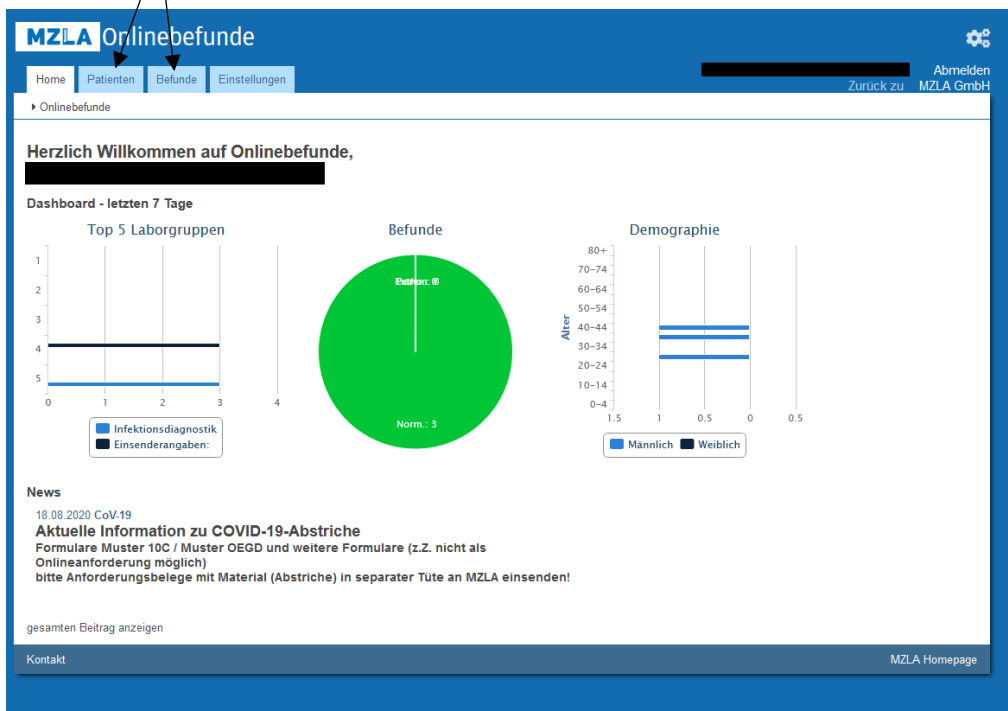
MZLA Onlinebefunde

Home Patienten Befunde Einstellungen

Abmelden
Zurück zu MZLA GmbH

Onlinebefunde

Herzlich Willkommen auf Onlinebefunde,

Dashboard - letzten 7 Tage

Top 5 Laborgruppen

1
2
3
4
5
0 1 2 3 4

Infektionsdiagnostik
Einsenderangaben:

Befunde

Pathon.: 0
Norm.: 3

Demographie

80+
70-74
60-64
50-54
40-44
30-34
20-24
10-14
0-4
Alter
1.5 1 0.5 0 0.5

Männlich Weiblich

News

18.08.2020 CoV-19
Aktuelle Information zu COVID-19-Abstriche
Formulare Muster 10C / Muster OEGD und weitere Formulare (z.Z. nicht als Onlineanforderung möglich)
bitte Anforderungsbelege mit Material (Abstriche) in separater Tüte an MZLA einsenden!

gesamten Beitrag anzeigen

Kontakt
MZLA Homepage